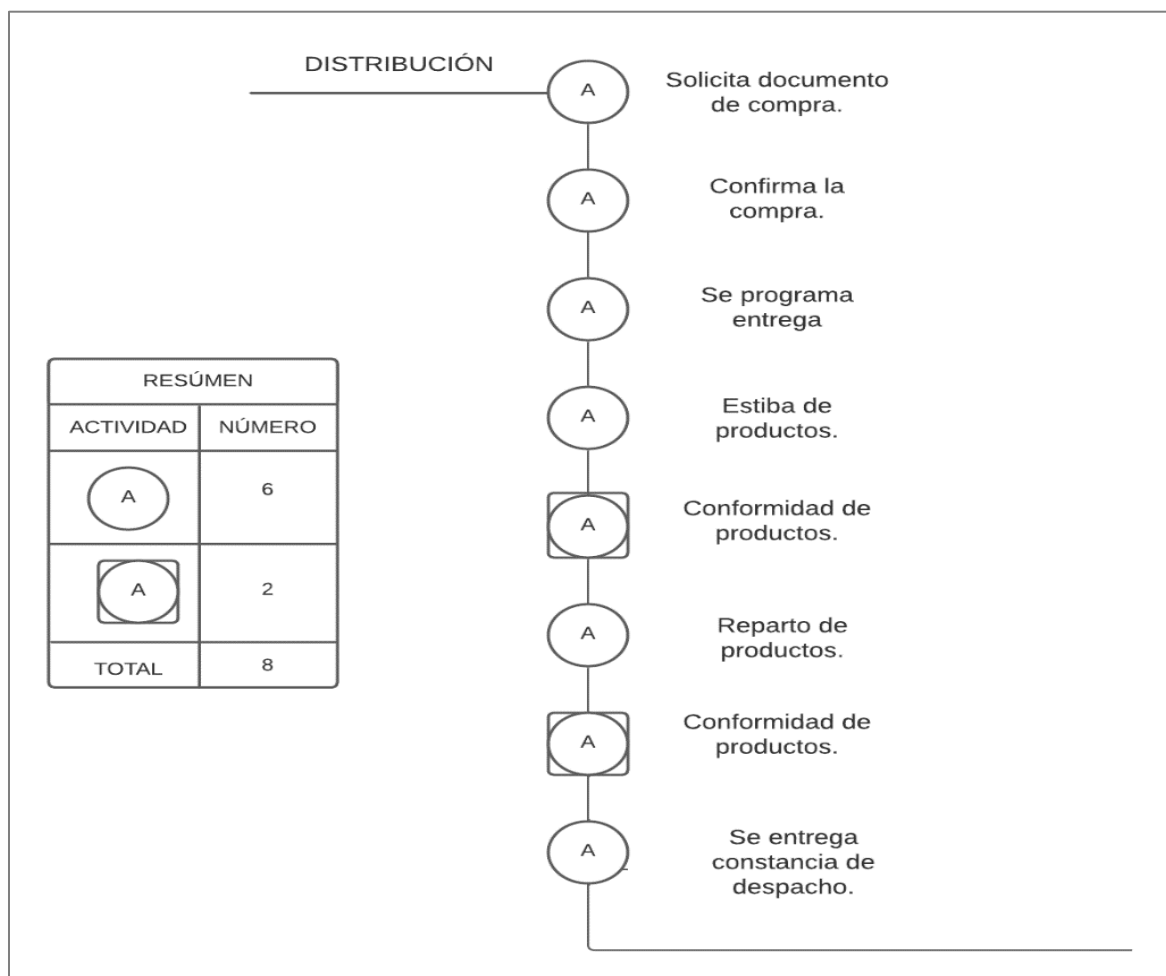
DISTRIBUCIÓN

A Solicita documento de compra.

A Confirma la compra.

A Se programa entrega

A Estiba de productos.

A Conformidad de productos.

A Reparto de productos.

A Conformidad de productos.

A Se entrega constancia de despacho.

| RESÚMEN | |
|---|---|
| ACTIVIDAD | NÚMERO |
| A | 6 |
| A | 2 |
| TOTAL | 8 |